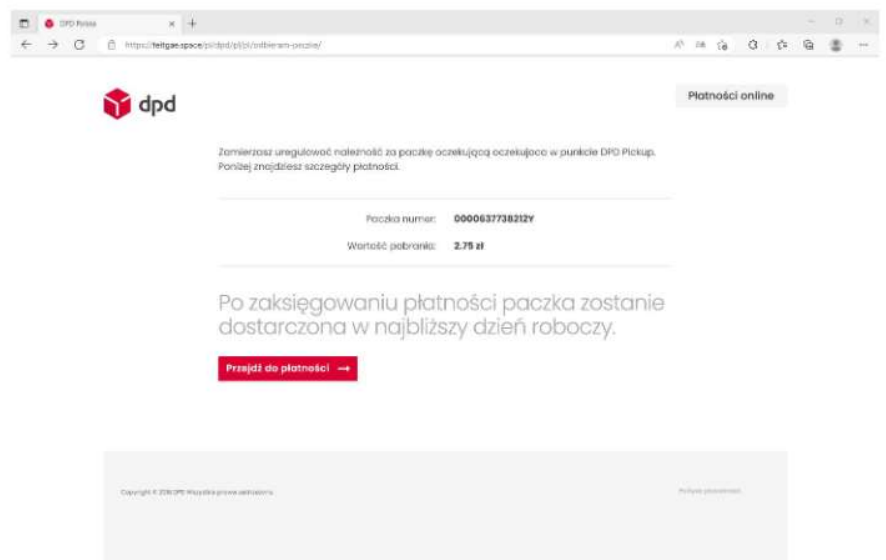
DPD Polska

https://teitgae.space/pl/dpd/pl/pl/odbieram-prezle/

dpd

Płatności online

Zamierzasz uregulować należność za paczkę oczekującą oczekujoco w punkcie DPD Pickup. Poniżej znajdziesz szczegóły płatności.

Paczka numer: 0000637738212Y

Wartość pobrania: 2.75 zł

Po zaksięgowaniu płatności paczka zostanie dostarczona w najbliższy dzień roboczy.

Przejdź do płatności →

Copyright © 2018 DPD Wszystkie prawa zastrzeżone.

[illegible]